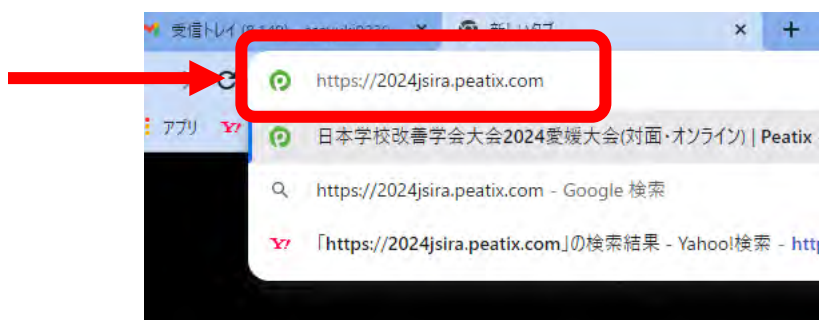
受信トレイ (8,149) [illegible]
新しいタブ
×
+
アプリ
https://2024jsira.peatix.com
日本学校改善学会大会2024愛媛大会(対面・オンライン) | Peatix
https://2024jsira.peatix.com - Google 検索
「https://2024jsira.peatix.com」の検索結果 - Yahoo!検索 - htt